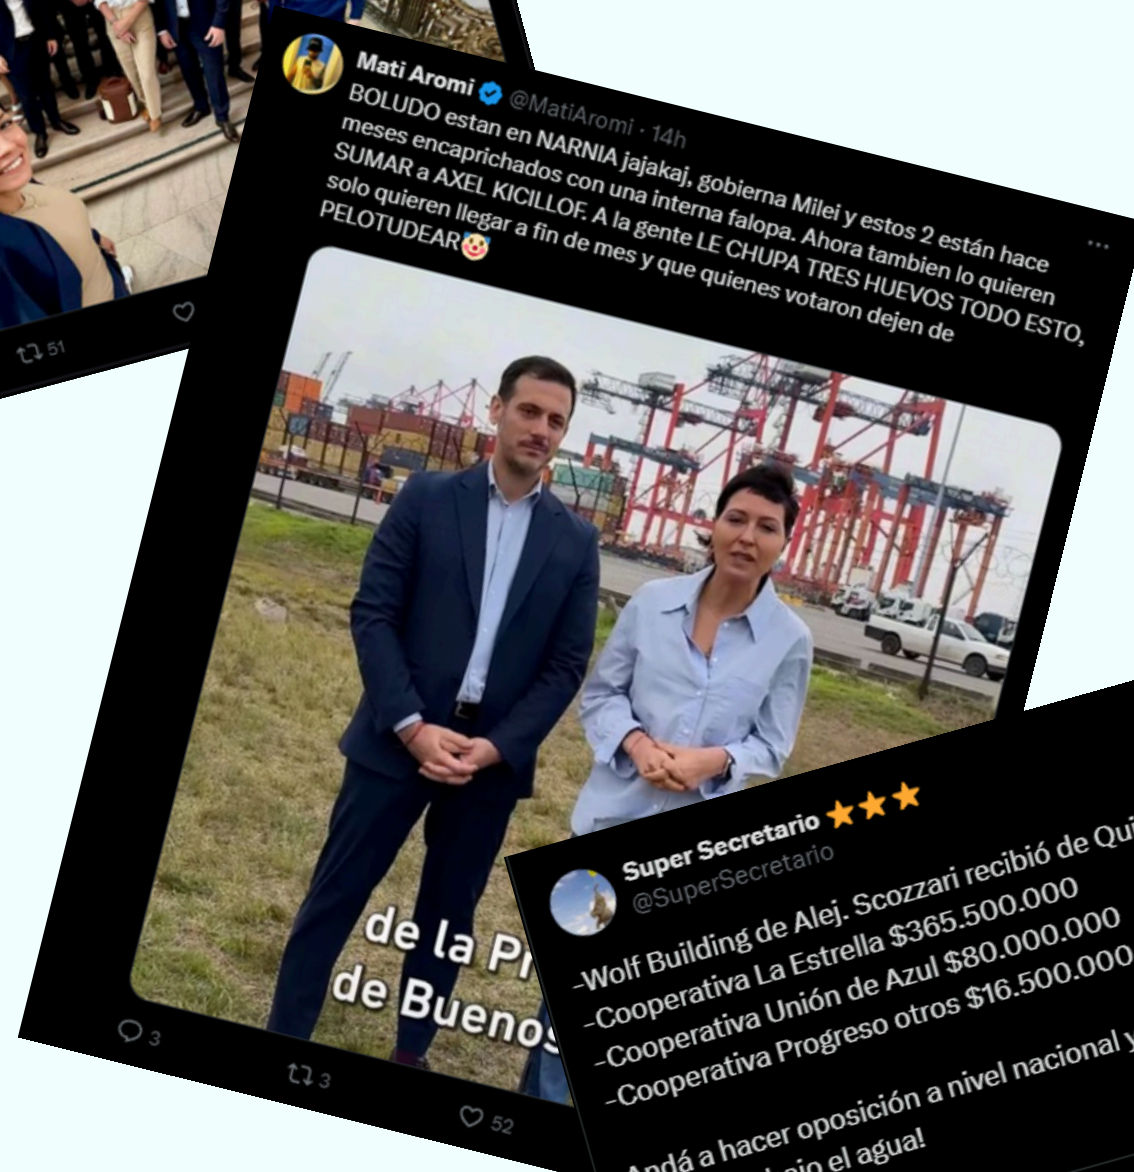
51

Mati Aromi @MatiAromi · 14h

BOLUDO estan en NARNIA jajakaj, gobierna Milei y estos 2 están hace meses encaprichados con una interna falopa. Ahora tambien lo quieren SUMAR a AXEL KICILLOF. A la gente LE CHUPA TRES HUEVOS TODO ESTO, solo quieren llegar a fin de mes y que quienes votaron dejen de PELOTUDEAR🤡

de la Pr
de Buenos

3
3
52

Super Secretario ⭐⭐⭐
@SuperSecretario

-Wolf Building de Alej. Scozzari recibió de Qui
-Cooperativa La Estrella $365.500.000
-Cooperativa Unión de Azul $80.000.000
-Cooperativa Progreso otros $16.500.000

Andá a hacer oposición a nivel nacional y
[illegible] bajo el agua!